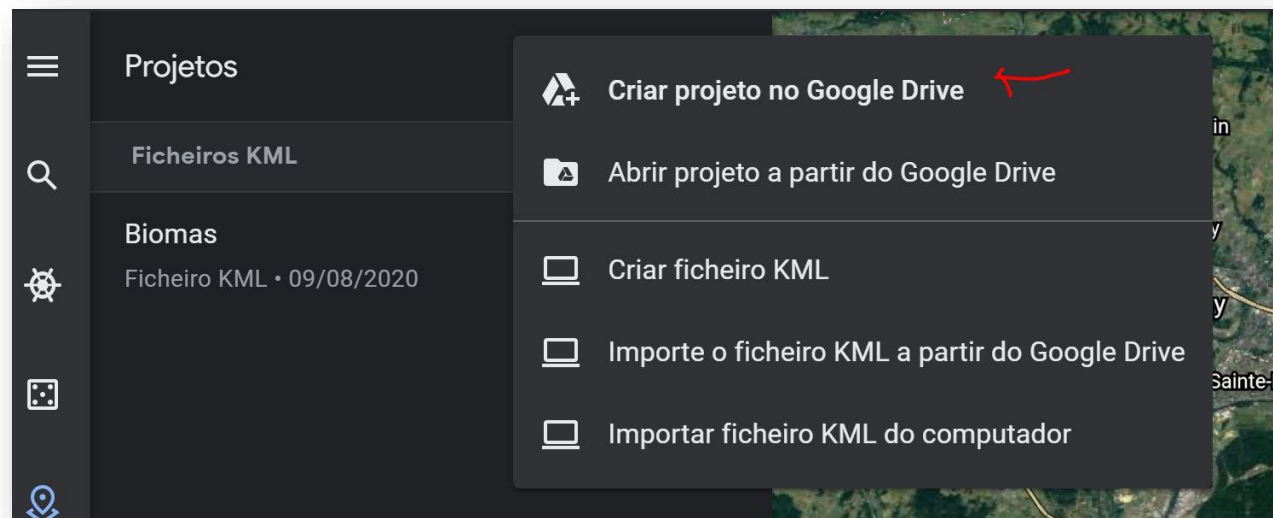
Projetos

Ficheiros KML

Biomas
Ficheiro KML • 09/08/2020

Criar projeto no Google Drive

Abrir projeto a partir do Google Drive

Criar ficheiro KML

Importe o ficheiro KML a partir do Google Drive

Importar ficheiro KML do computador

in
y
y
Sainte-